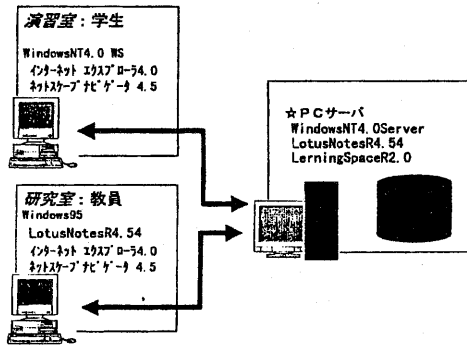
演習室：学生

WindowsNT4.0 WS
インターネット エクスプローラ4.0
ネットスケープ ナビゲータ 4.5

研究室：教員

Windows95
LotusNotesR4.54
インターネット エクスプローラ4.0
ネットスケープ ナビゲータ 4.5

☆PCサーバ
WindowsNT4.0Server
LotusNotesR4.54
LerningSpaceR2.0